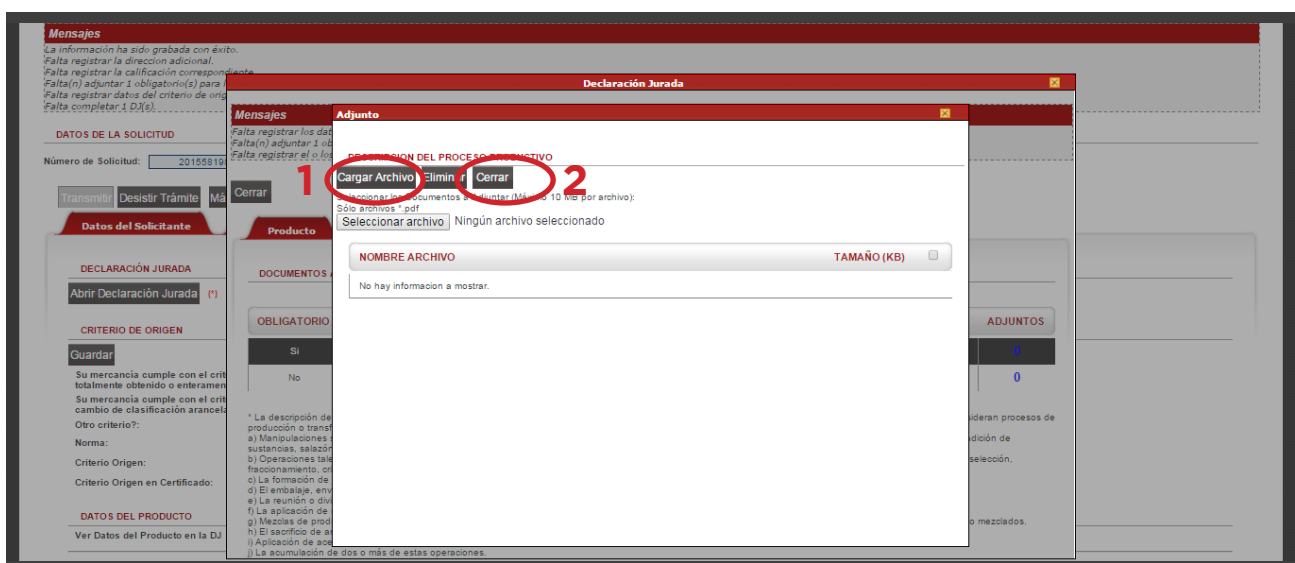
Mensajes
La información ha sido grabada con éxito.
Falta registrar la direccion adicional.
Falta registrar la calificación correspondiente.
Falta(n) adjuntar 1 obligatorio(s) para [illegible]
Falta registrar datos del criterio de orig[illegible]
Falta completar 1 DJ(s).

Declaración Jurada

Mensajes
Falta registrar los dat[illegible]
Falta(n) adjuntar 1 ob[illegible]
Falta registrar el o los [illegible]

Adjunto

DESCRIPCION DEL PROCESO PRODUCTIVO

1 Cargar Archivo Elimin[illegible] Cerrar 2

Seleccionar los documentos a adjuntar (Máximo 10 MB por archivo):
Sólo archivos *.pdf
Seleccionar archivo Ningún archivo seleccionado

| NOMBRE ARCHIVO | TAMAÑO (KB) |
|---|---|
| No hay informacion a mostrar. | |

DATOS DE LA SOLICITUD
Número de Solicitud: 201558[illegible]

Transmitir Desistir Trámite Má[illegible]
Cerrar

Datos del Solicitante
Producto

DECLARACIÓN JURADA
Abrir Declaración Jurada (*)

DOCUMENTOS A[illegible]

CRITERIO DE ORIGEN
Guardar

OBLIGATORIO
ADJUNTOS

| Si | 0 |
|---|---|
| No | 0 |

Su mercancia cumple con el crit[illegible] totalmente obtenido o enteram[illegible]
Su mercancia cumple con el crit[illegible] cambio de clasificación arancela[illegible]
Otro criterio?:
Norma:
Criterio Origen:
Criterio Origen en Certificado:

DATOS DEL PRODUCTO
Ver Datos del Producto en la DJ

* La descripción de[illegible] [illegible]sideran procesos de producción o transf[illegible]
a) Manipulaciones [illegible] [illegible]dición de sustancias, salazón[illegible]
b) Operaciones tale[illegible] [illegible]selección, fraccionamiento, cr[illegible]
c) La formación de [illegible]
d) El embalaje, env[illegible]
e) La reunión o divi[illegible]
f) La aplicación de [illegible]
g) Mezclas de prod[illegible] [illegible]o mezclados.
h) El sacrificio de a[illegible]
i) Aplicación de ace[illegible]
j) La acumulación de dos o más de estas operaciones.